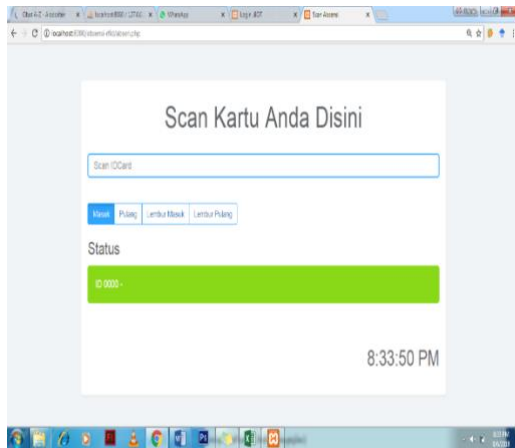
Obat A-Z - Alodokter | localhost:8080 / 127.0.0.1 | WhatsApp | Login ADT | Scan Absensi

localhost:8080/absensi-rfid/absen.php

Scan Kartu Anda Disini

Scan IDCard

Masuk | Pulang | Lembur Masuk | Lembur Pulang

Status

ID 0000 -

8:33:50 PM

8:33 PM
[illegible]